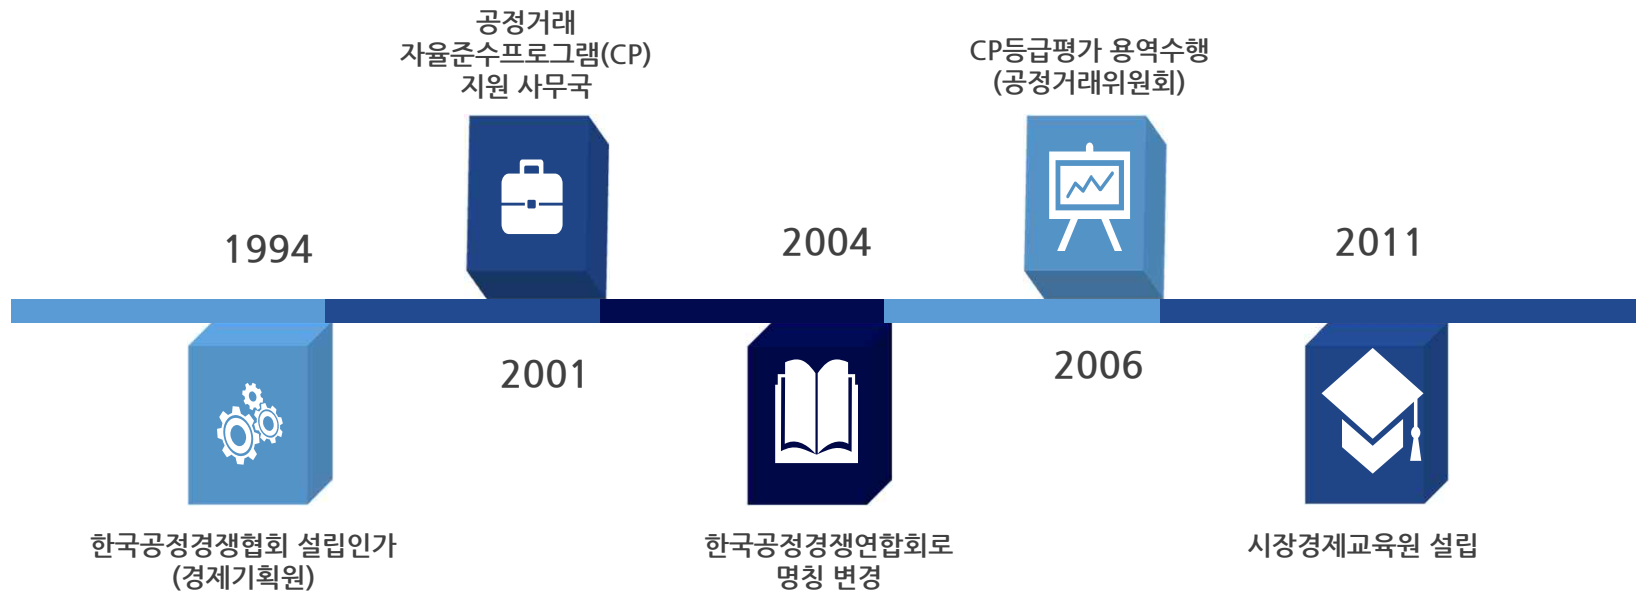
공정거래
자율준수프로그램(CP)
지원 사무국

CP등급평가 용역수행
(공정거래위원회)

1994

2004

2011

2001

2006

한국공정경쟁협회 설립인가
(경제기획원)

한국공정경쟁연합회로
명칭 변경

시장경제교육원 설립